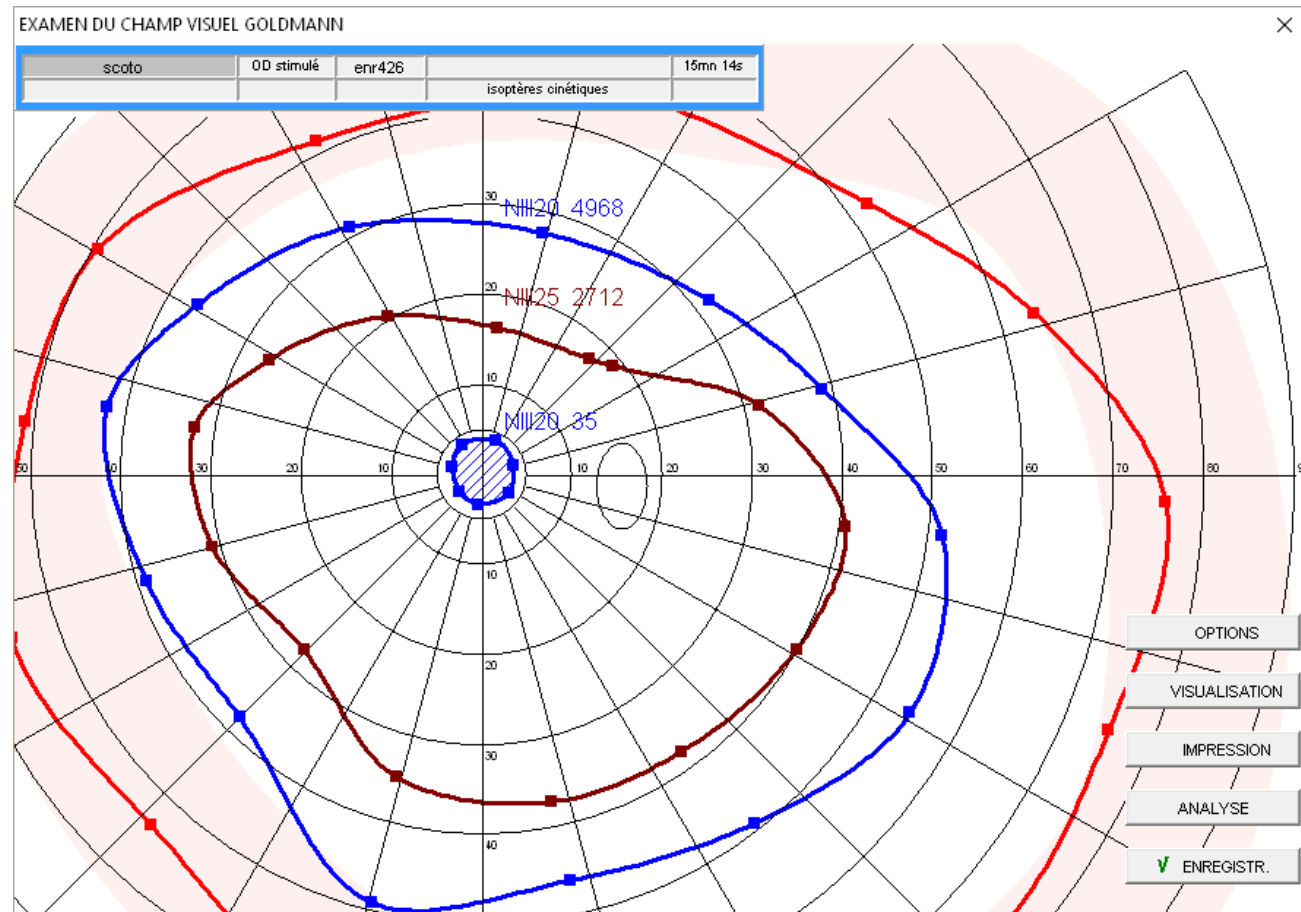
EXAMEN DU CHAMP VISUEL GOLDMANN

×

| scoto | OD stimulé | enr426 | | 15mn 14s |
|---|---|---|---|---|
| | | | isoptères cinétiques | |

NIII20 4968

NIII25 2712

NIII20 35

30

20

10

50 40 30 20 10 10 20 30 40 50 60 70 80 9

10

20

30

40

OPTIONS

VISUALISATION

IMPRESSION

ANALYSE

V ENREGISTR.